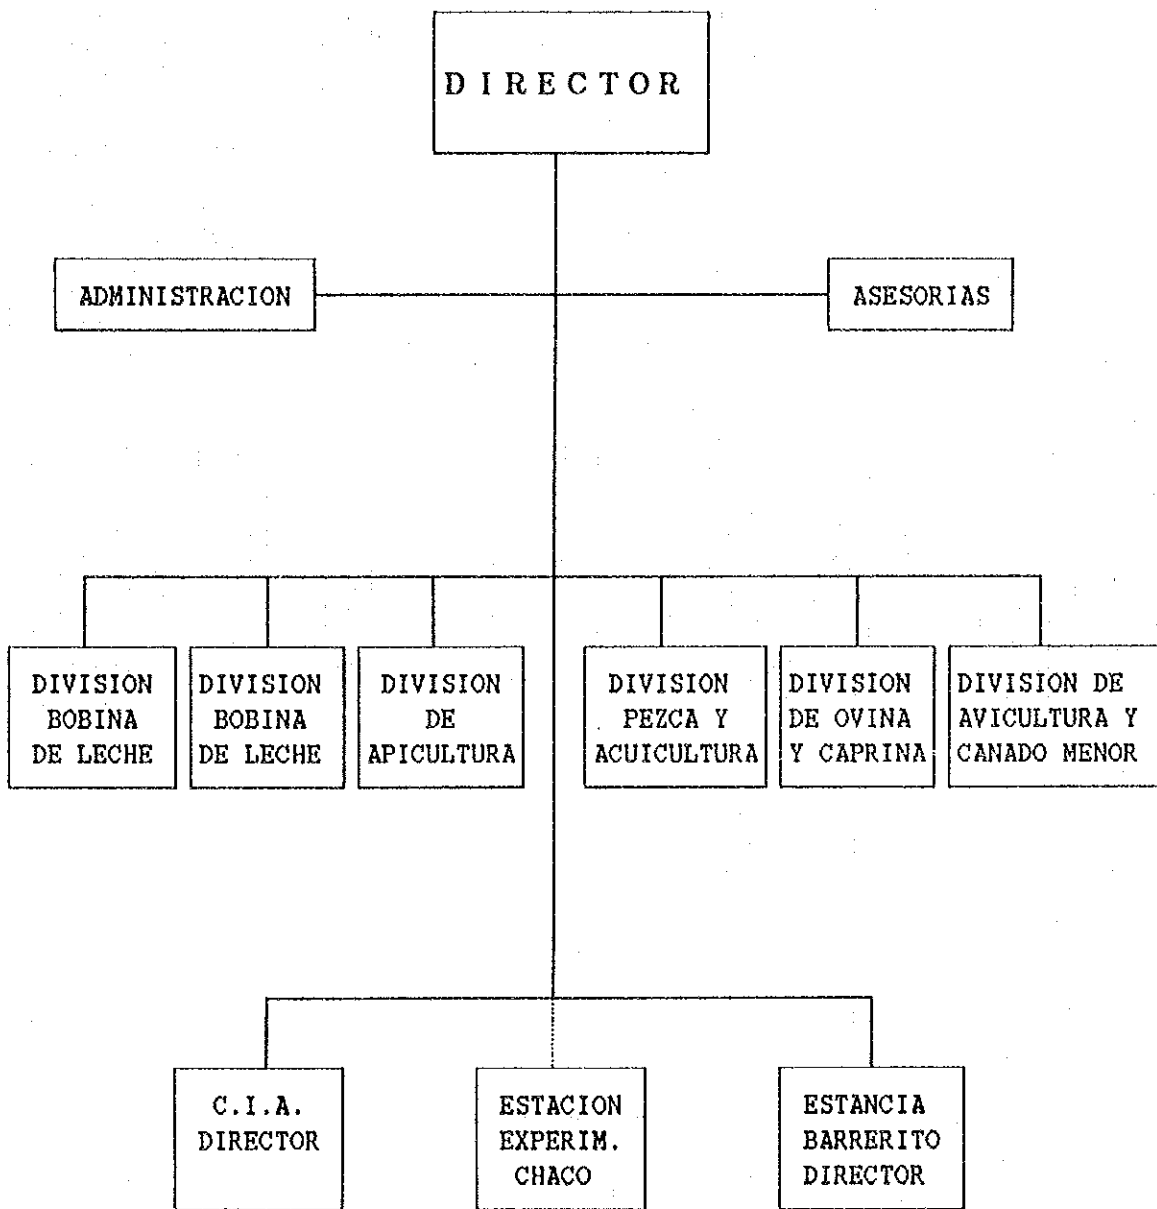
D I R E C T O R

ADMINISTRACION

ASESORIAS

DIVISION BOBINA DE LECHE

DIVISION BOBINA DE LECHE

DIVISION DE APICULTURA

DIVISION PEZCA Y ACUICULTURA

DIVISION DE OVINA Y CAPRINA

DIVISION DE AVICULTURA Y CANADO MENOR

C.I.A. DIRECTOR

ESTACION EXPERIM. CHACO

ESTANCIA BARRERITO DIRECTOR